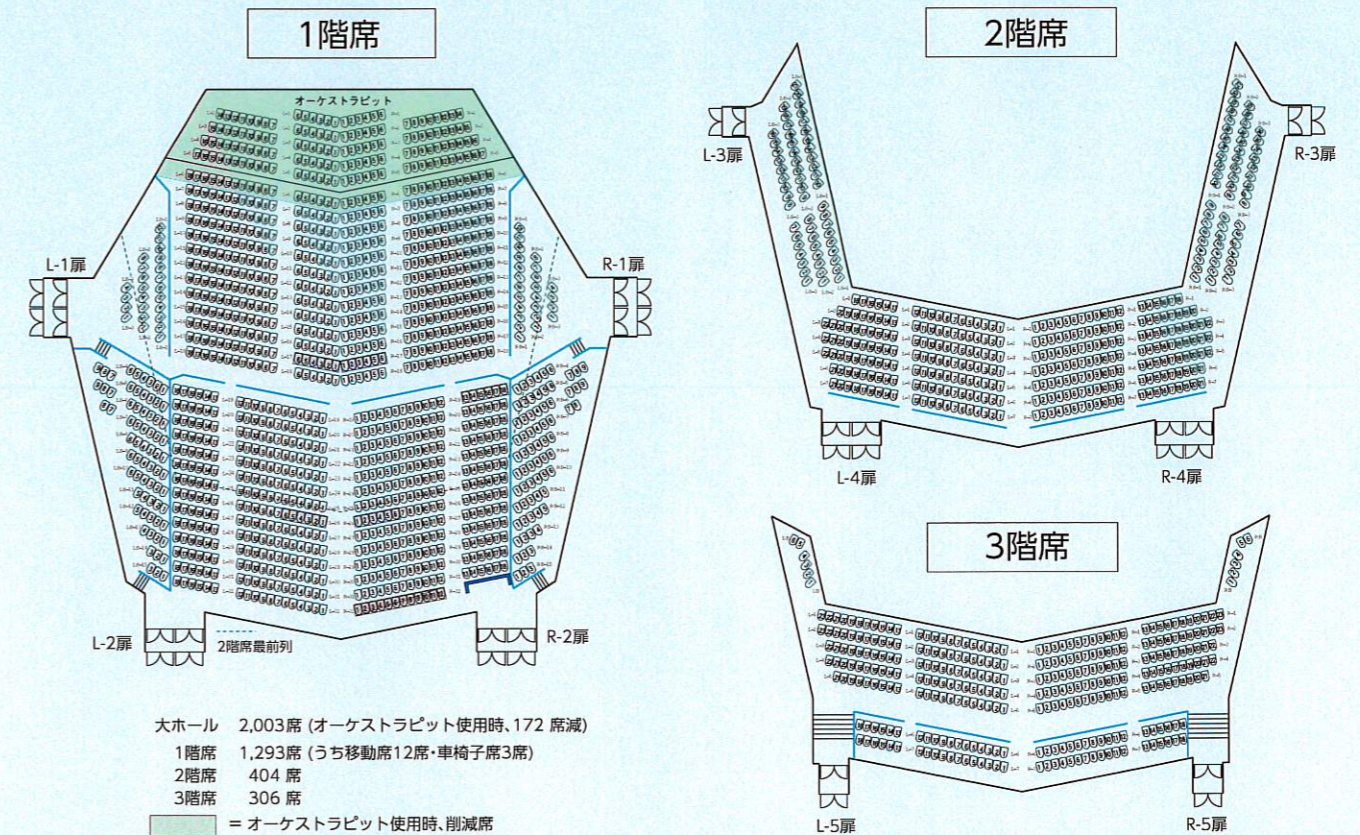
1階席

オーケストラピット

L-1扉

R-1扉

L-2扉

R-2扉

2階席最前列

2階席

L-3扉

R-3扉

L-4扉

R-4扉

3階席

L-5扉

R-5扉

大ホール　2,003席 (オーケストラピット使用時、172 席減)

1階席　1,293席 (うち移動席12席・車椅子席3席)

2階席　404 席

3階席　306 席

= オーケストラピット使用時、削減席